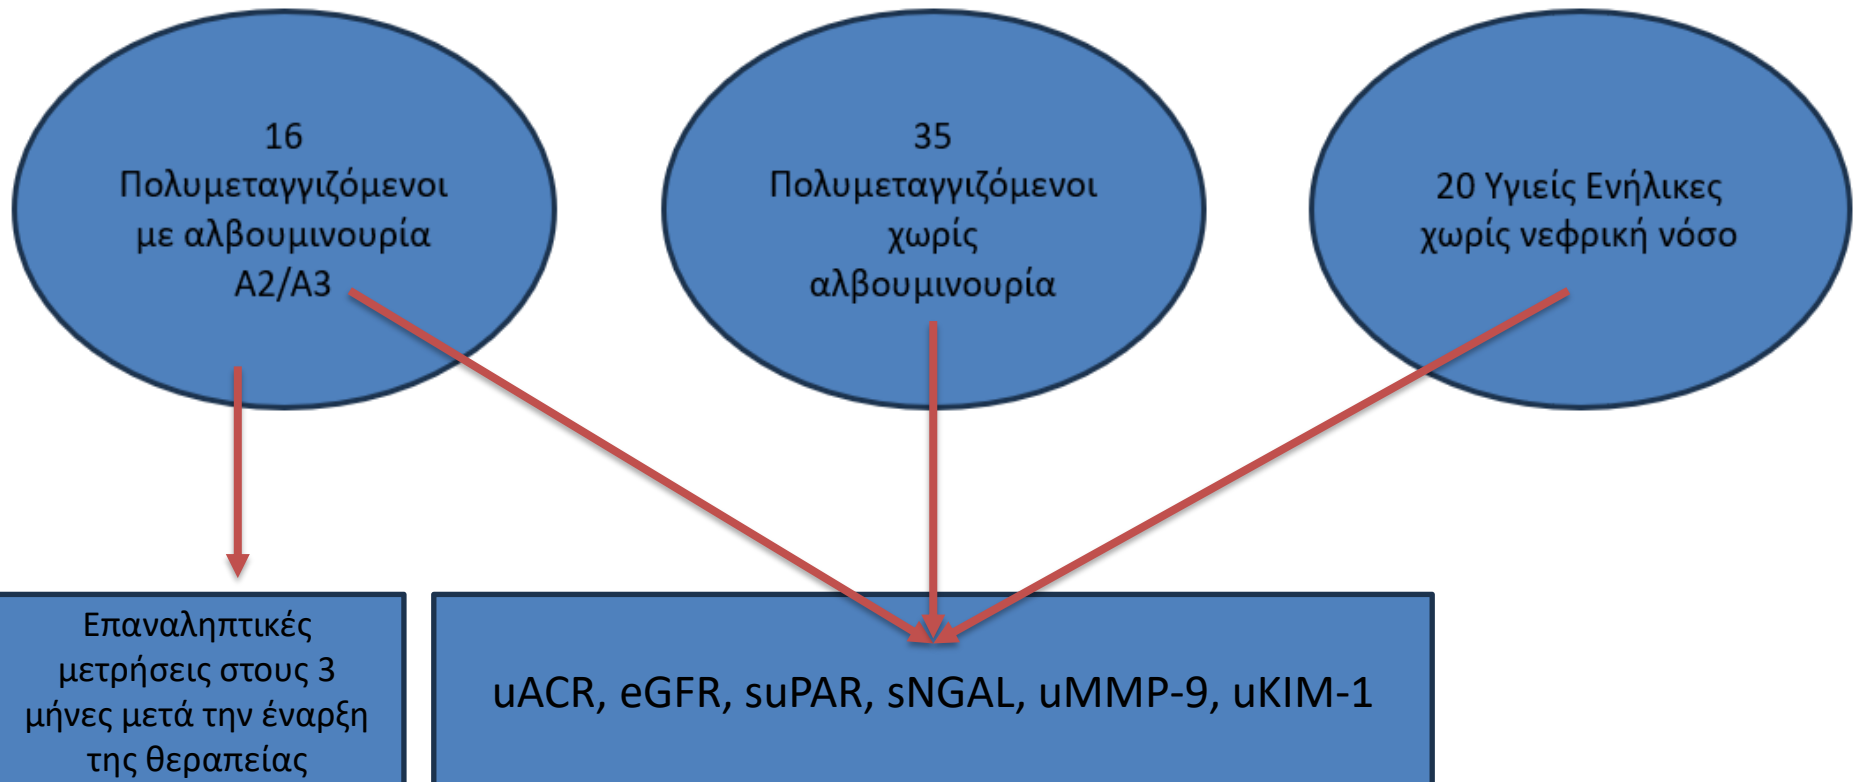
16
Πολυμεταγγιζόμενοι με αλβουμινουρία A2/A3

35
Πολυμεταγγιζόμενοι χωρίς αλβουμινουρία

20 Υγιείς Ενήλικες χωρίς νεφρική νόσο

Επαναληπτικές μετρήσεις στους 3 μήνες μετά την έναρξη της θεραπείας

uACR, eGFR, suPAR, sNGAL, uMMP-9, uKIM-1